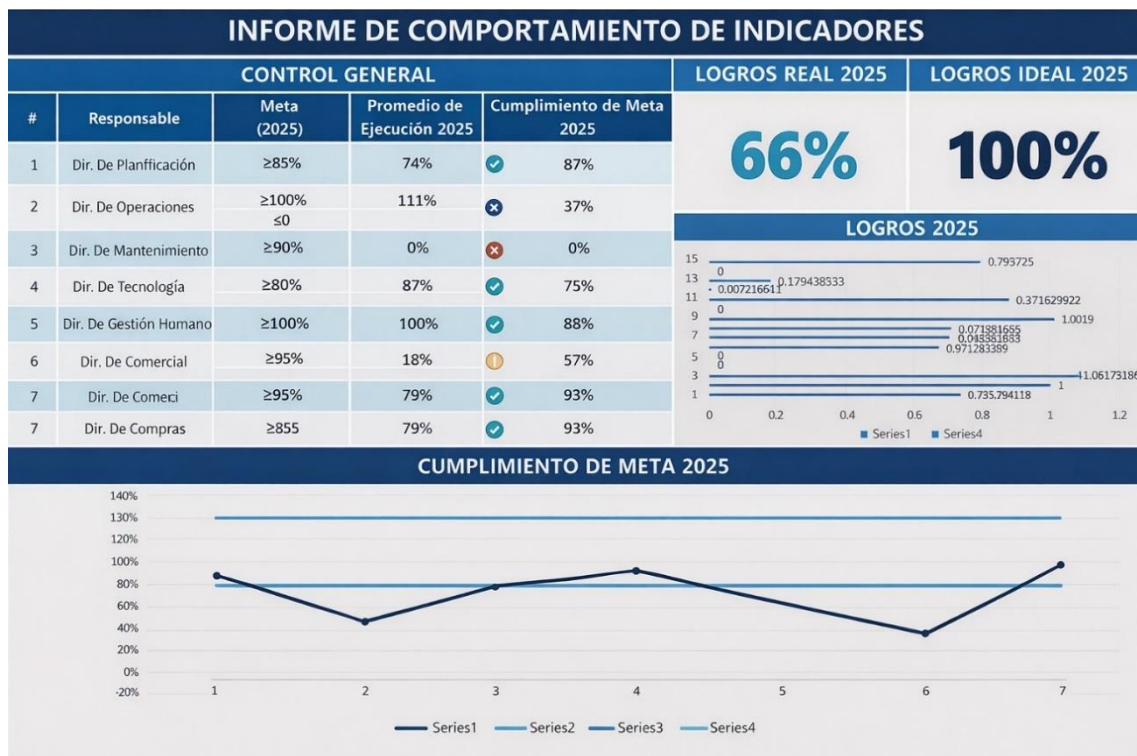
INFORME DE COMPORTAMIENTO DE INDICADORES

CONTROL GENERAL

| # | Responsable | Meta (2025) | Promedio de Ejecución 2025 | Cumplimiento de Meta 2025 |
|---|---|---|---|---|
| 1 | Dir. De Planfficación | ≥85% | 74% | 87% |
| 2 | Dir. De Operaciones | ≥100% ≤0 | 111% | 37% |
| 3 | Dir. De Mantenimiento | ≥90% | 0% | 0% |
| 4 | Dir. De Tecnología | ≥80% | 87% | 75% |
| 5 | Dir. De Gestión Humano | ≥100% | 100% | 88% |
| 6 | Dir. De Comercial | ≥95% | 18% | 57% |
| 7 | Dir. De Comeci | ≥95% | 79% | 93% |
| 7 | Dir. De Compras | ≥855 | 79% | 93% |

LOGROS REAL 2025

66%

LOGROS IDEAL 2025

100%

LOGROS 2025

15 13 11 9 7 5 3 1

0.793725
0
0.179438533
0.007216611
0.371629922
0
1.0019
0.071881655
0.043381683
0.971283389
0
0
1.06173186
1
0.735794118

0 0.2 0.4 0.6 0.8 1 1.2

Series1 Series4

CUMPLIMIENTO DE META 2025

140%
130%
120%
100%
80%
60%
40%
20%
0%
-20%

1 2 3 4 5 6 7

Series1 Series2 Series3 Series4